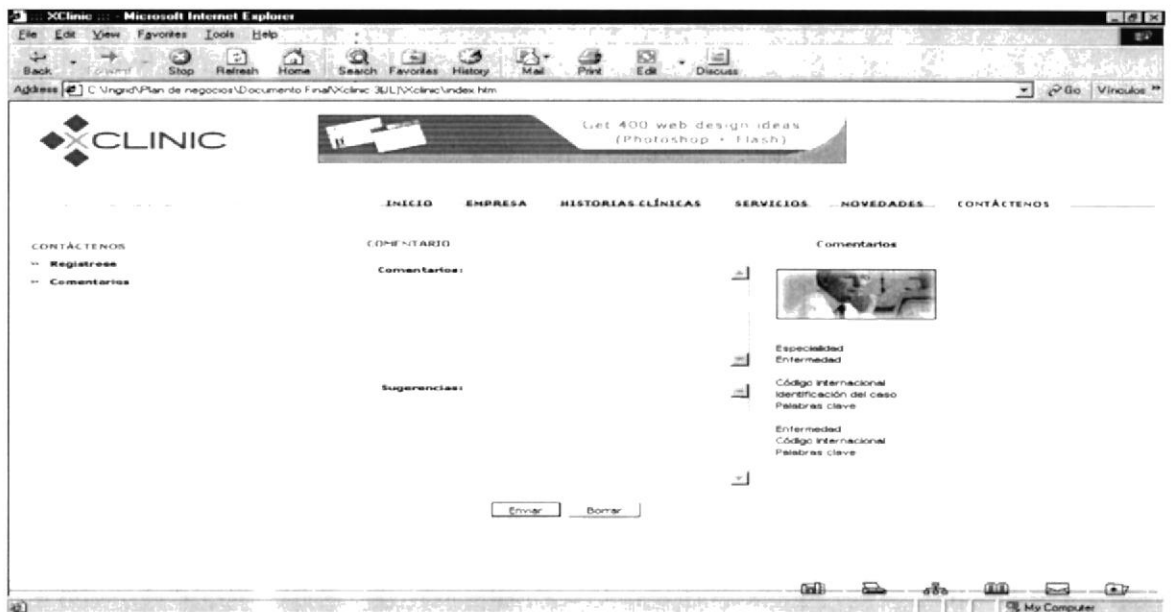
.:: XClinic ::. - Microsoft Internet Explorer

File Edit View Favorites Tools Help

Back Forward Stop Refresh Home Search Favorites History Mail Print Edit Discuss

Address C:\Ingrid\Plan de negocios\Documento Final\Xclinic 3JUL\Xclinic\index.htm

Go Vínculos »

XCLINIC

Get 400 web design ideas (Photoshop + Flash)

INICIO EMPRESA HISTORIAS CLÍNICAS SERVICIOS NOVEDADES CONTÁCTENOS

CONTÁCTENOS

» Registrese

» Comentarios

COMENTARIO

Comentarios:

Sugerencias:

Comentarios

Especialidad
Enfermedad

Código internacional
Identificación del caso
Palabras clave

Enfermedad
Código internacional
Palabras clave

Enviar Borrar

My Computer